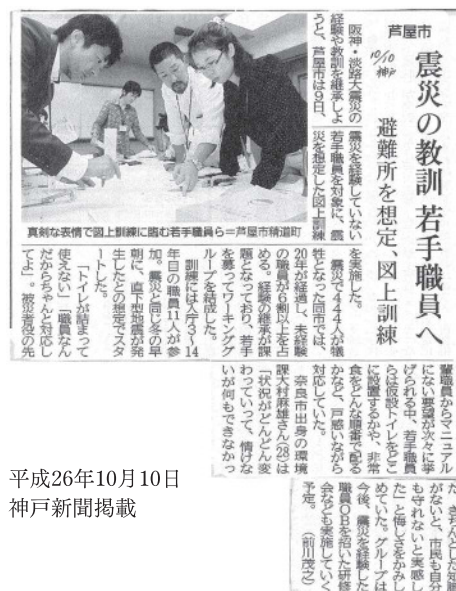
芦屋市

10/10 神戸

震災の教訓 若手職員へ

避難所を想定、図上訓練

阪神・淡路大震災の震災を経験していない若手職員を対象に、震災を想定した図上訓練を実施した。

経験や教訓を継承しようと、芦屋市は9日、

震災で444人が犠牲となった同市では、20年が経過し、未経験の職員が6割以上を占める。経験の継承が課題となっており、若手を集めてワーキンググループを結成した。

訓練には入庁3〜14年目の職員11人が参加。震災と同じ冬の早朝に、直下型地震が発生したとの想定でスタートした。

「トイレが詰まって使えない」「職員なんだからちゃんとしてよ」。被災者役の先

輩職員からマニュアルにない要望が次々に挙げられ、若手職員らは仮設トイレなどに設置するか、非常食をどんな順番で配るかなど、戸惑いながら対応していた。

奈良市出身の環境課大村昇雄さん(28)は「状況がどんどん変わっていって、情けないが何もできなかった。訓練がないと、市民も自分も守れないと実感した」と悔しさをかみしめていた。グループは今後、震災を経験した職員OBを招いた研修会なども実施していく予定。(前川茂之)

真剣な表情で図上訓練に臨む若手職員ら=芦屋市精道町

平成26年10月10日
神戸新聞掲載